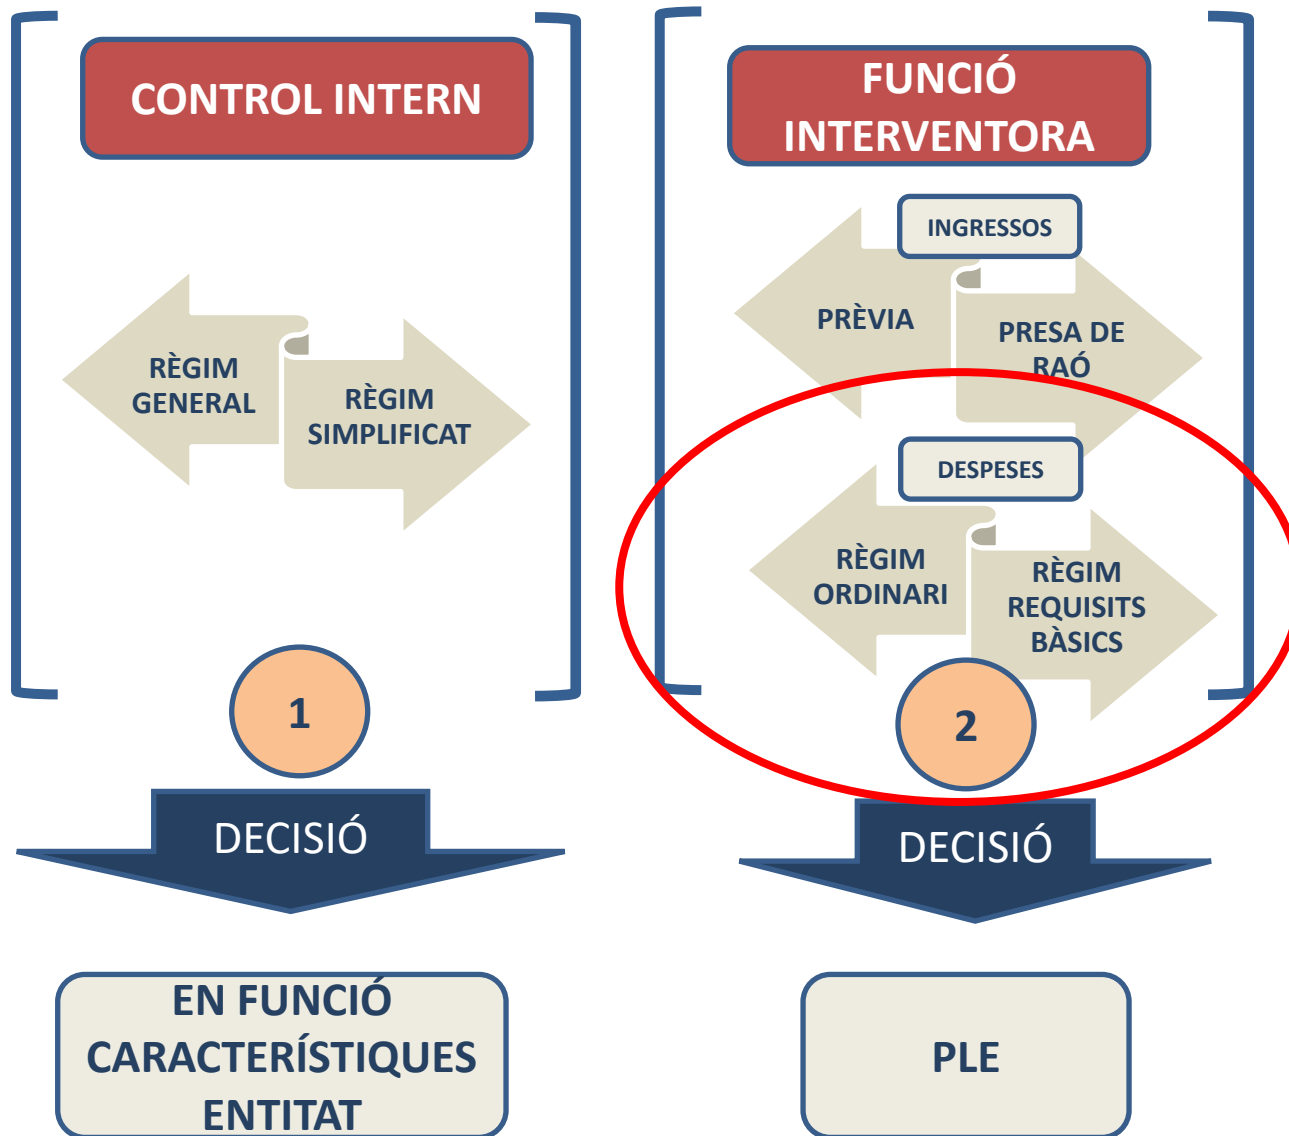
CONTROL INTERN

RÈGIM GENERAL

RÈGIM SIMPLIFICAT

1

DECISIÓ

EN FUNCIÓ CARACTERÍSTIQUES ENTITAT

FUNCIÓ INTERVENTORA

INGRESSOS

PRÈVIA

PRESA DE RAÓ

DESPESES

RÈGIM ORDINARI

RÈGIM REQUISITS BÀSICS

2

DECISIÓ

PLE